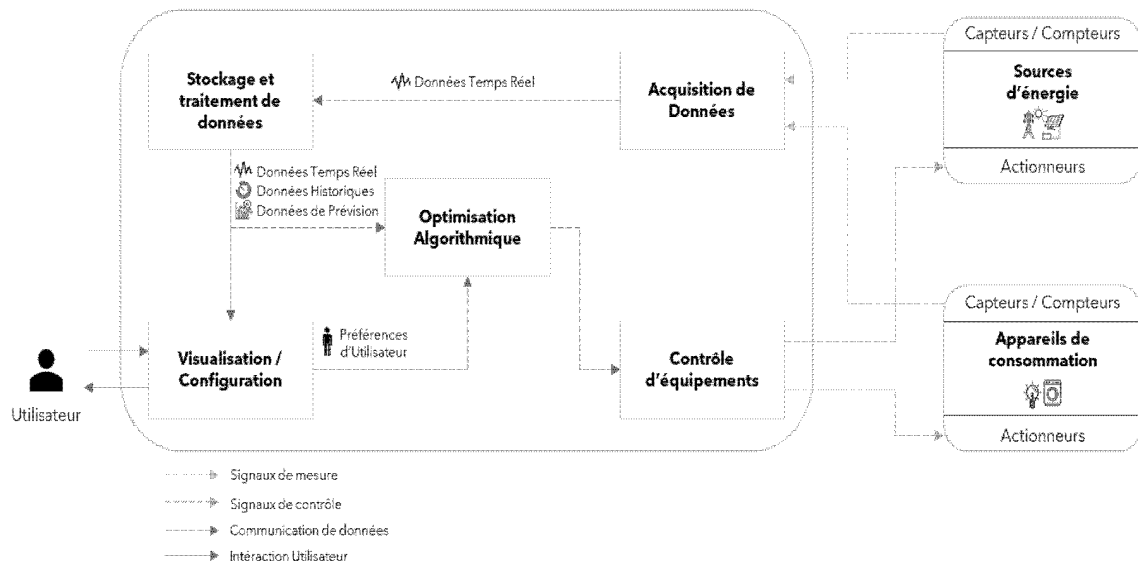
Stockage et traitement de données

Données Temps Réel

Acquisition de Données

Capteurs / Compteurs

Sources d'énergie

Actionneurs

Données Temps Réel
Données Historiques
Données de Prévision

Optimisation Algorithmique

Préférences d'Utilisateur

Visualisation / Configuration

Contrôle d'équipements

Capteurs / Compteurs

Appareils de consommation

Actionneurs

Utilisateur

Signaux de mesure
Signaux de contrôle
Communication de données
Intéraction Utilisateur